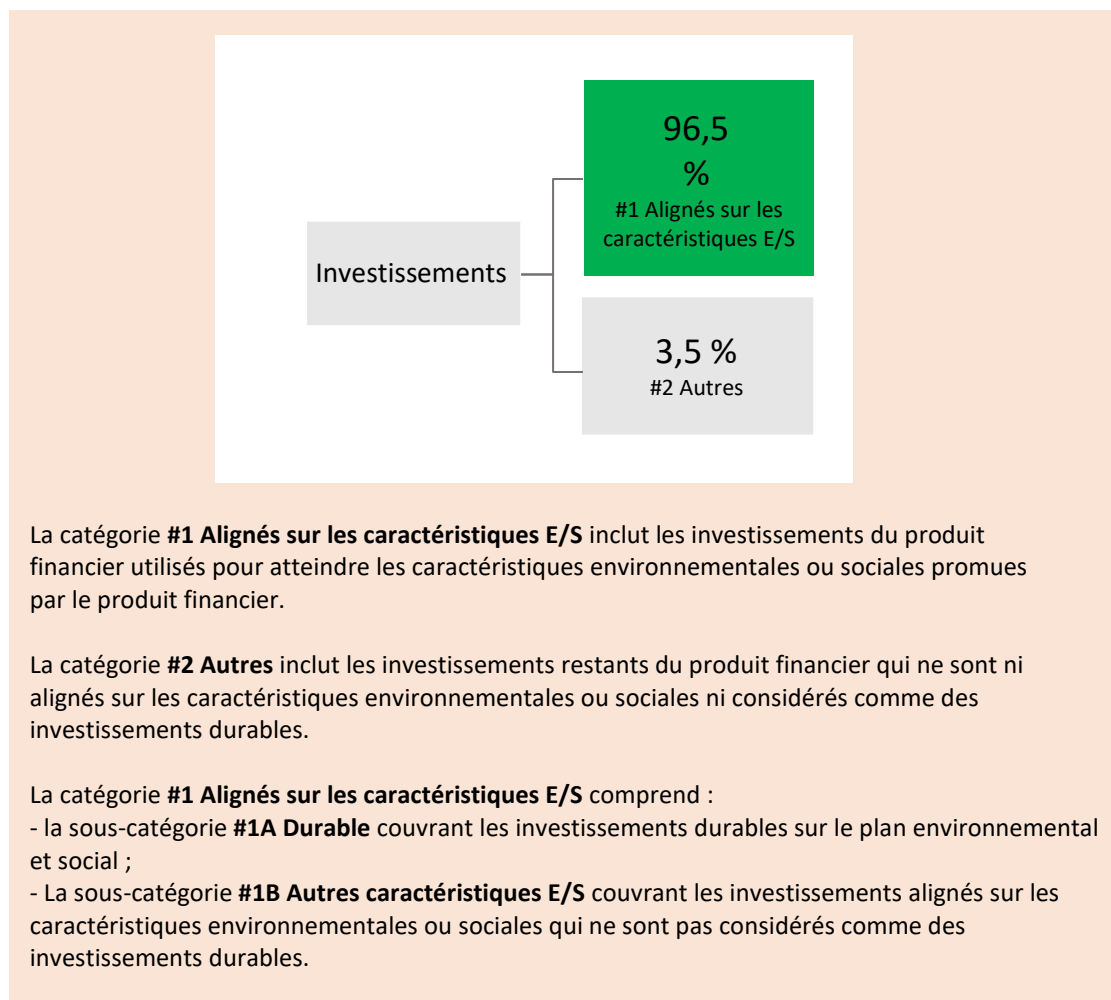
Investissements

96,5 %
#1 Alignés sur les caractéristiques E/S

3,5 %
#2 Autres

La catégorie **#1 Alignés sur les caractéristiques E/S** inclut les investissements du produit financier utilisés pour atteindre les caractéristiques environnementales ou sociales promues par le produit financier.

La catégorie **#2 Autres** inclut les investissements restants du produit financier qui ne sont ni alignés sur les caractéristiques environnementales ou sociales ni considérés comme des investissements durables.

La catégorie **#1 Alignés sur les caractéristiques E/S** comprend :
- la sous-catégorie **#1A Durable** couvrant les investissements durables sur le plan environnemental et social ;
- La sous-catégorie **#1B Autres caractéristiques E/S** couvrant les investissements alignés sur les caractéristiques environnementales ou sociales qui ne sont pas considérés comme des investissements durables.